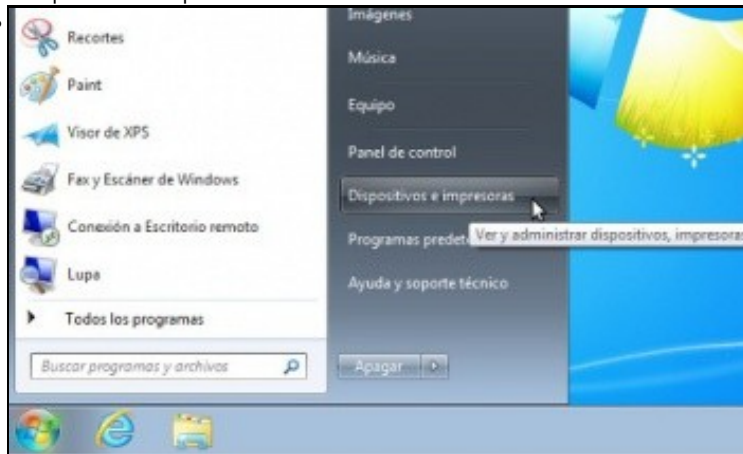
Recortes

Paint

Visor de XPS

Fax y Escáner de Windows

Conexión a Escritorio remoto

Lupa

Todos los programas

Buscar programas y archivos

Imágenes

Música

Equipo

Panel de control

Dispositivos e impresoras

Programas predete

Ver y administrar dispositivos, impresoras

Ayuda y soporte técnico

Apagar